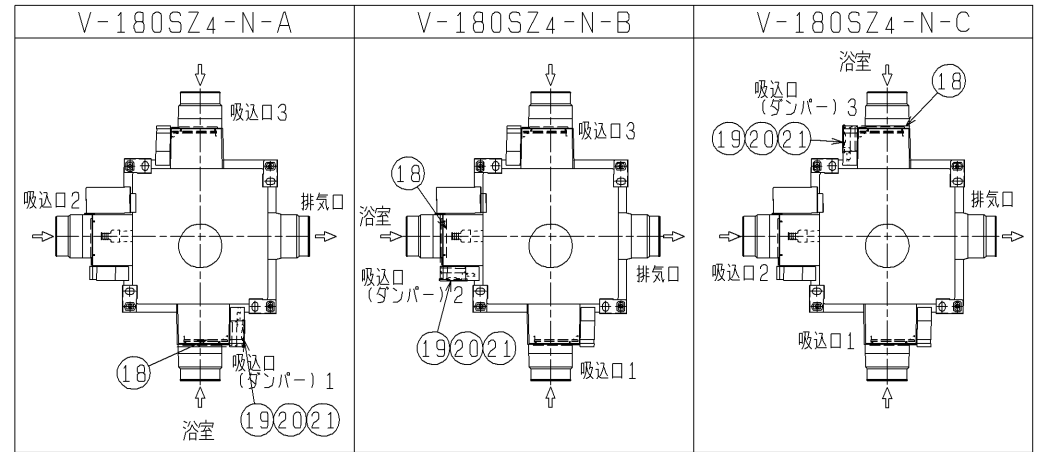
| V-180SZ4-N-A | V-180SZ4-N-B | V-180SZ4-N-C |
|---|---|---|
| 吸込口3 吸込口2 排気口 18 吸込口 (ダンパー) 1 19 20 21 浴室 | 吸込口3 18 浴室 吸込口 (ダンパー) 2 排気口 19 20 21 吸込口1 | 浴室 18 吸込口 (ダンパー) 3 19 20 21 排気口 吸込口2 吸込口1 |